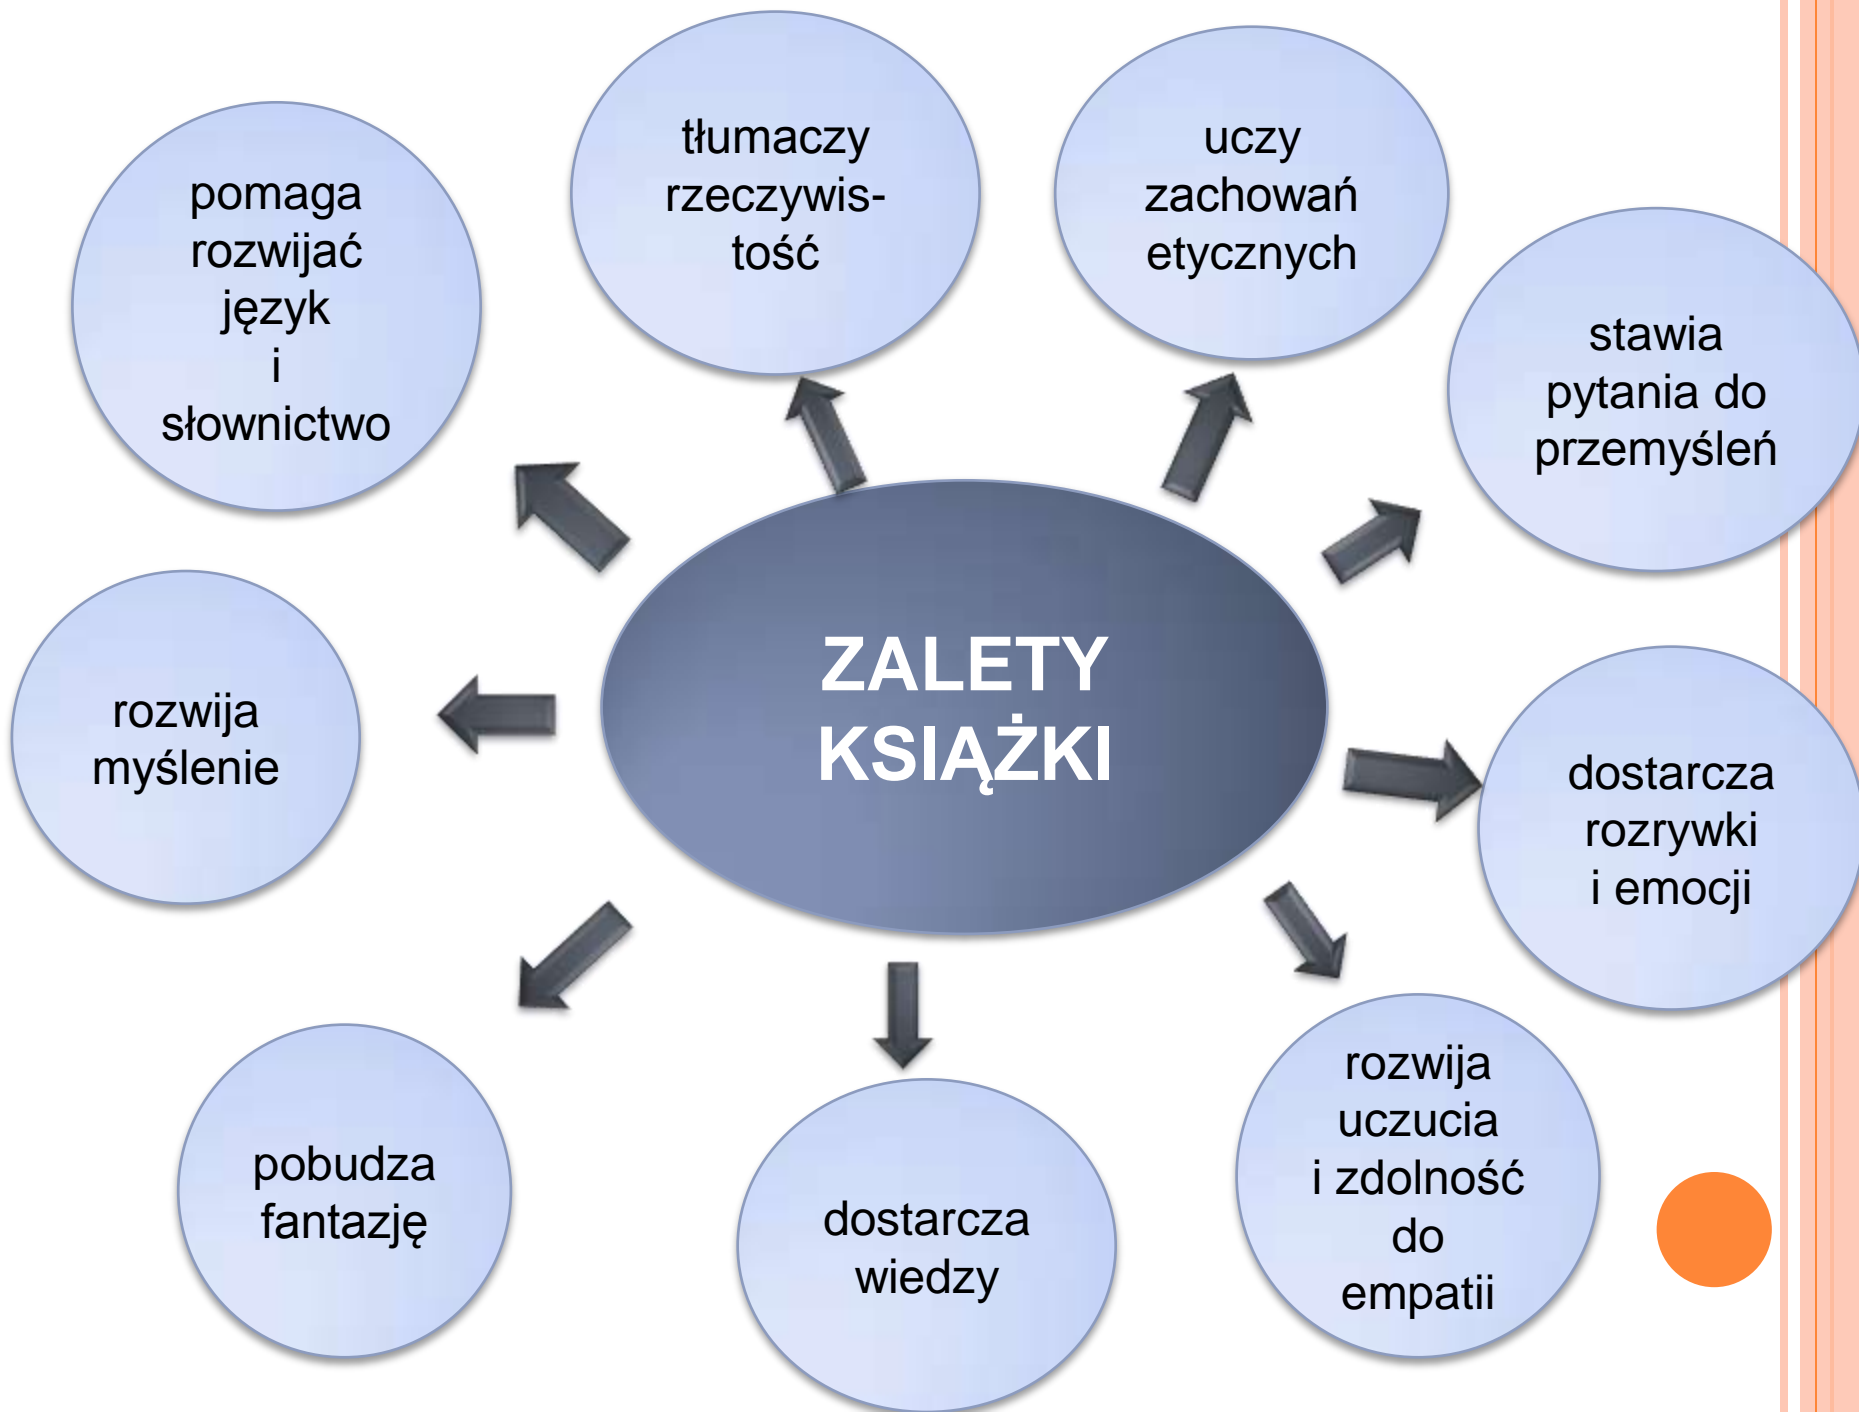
ZALETY KSIĄŻKI

pomaga rozwijać język i słownictwo

tłumaczy rzeczywistość

uczy zachowań etycznych

stawia pytania do przemyśleń

rozwija myślenie

dostarcza rozrywki i emocji

pobudza fantazję

dostarcza wiedzy

rozwija uczucia i zdolność do empatii